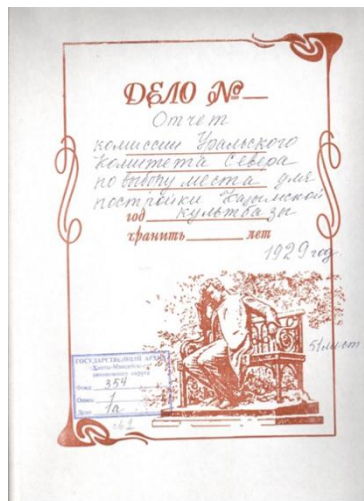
ДЕЛО №\_\_

Отчет комиссии Уральского комитета Севера по выбору места для постройки Казымской культбазы

год \_\_\_\_

хранить \_\_\_\_ лет

1929 год

51 листа

ГОСУДАРСТВЕННЫЙ АРХИВ Ханты-Мансийского автономного округа

Фонд 354

Опись 1

Дело 1а

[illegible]1